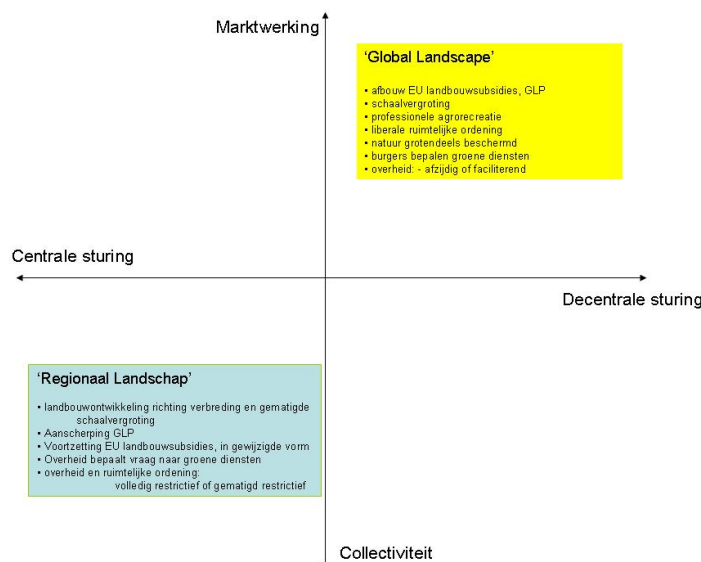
Marktwerking

'Global Landscape'

• afbouw EU landbouwsubsidies, GLP
• schaalvergroting
• professionele agrorecreatie
• liberale ruimtelijke ordening
• natuur grotendeels beschermd
• burgers bepalen groene diensten
• overheid: - afzijdig of faciliterend

Centrale sturing

Decentrale sturing

'Regionaal Landschap'

• landbouwontwikkeling richting verbreding en gematigde schaalvergroting
• Aanscherping GLP
• Voortzetting EU landbouwsubsidies, in gewijzigde vorm
• Overheid bepaalt vraag naar groene diensten
• overheid en ruimtelijke ordening: volledig restrictief of gematigd restrictief

Collectiviteit